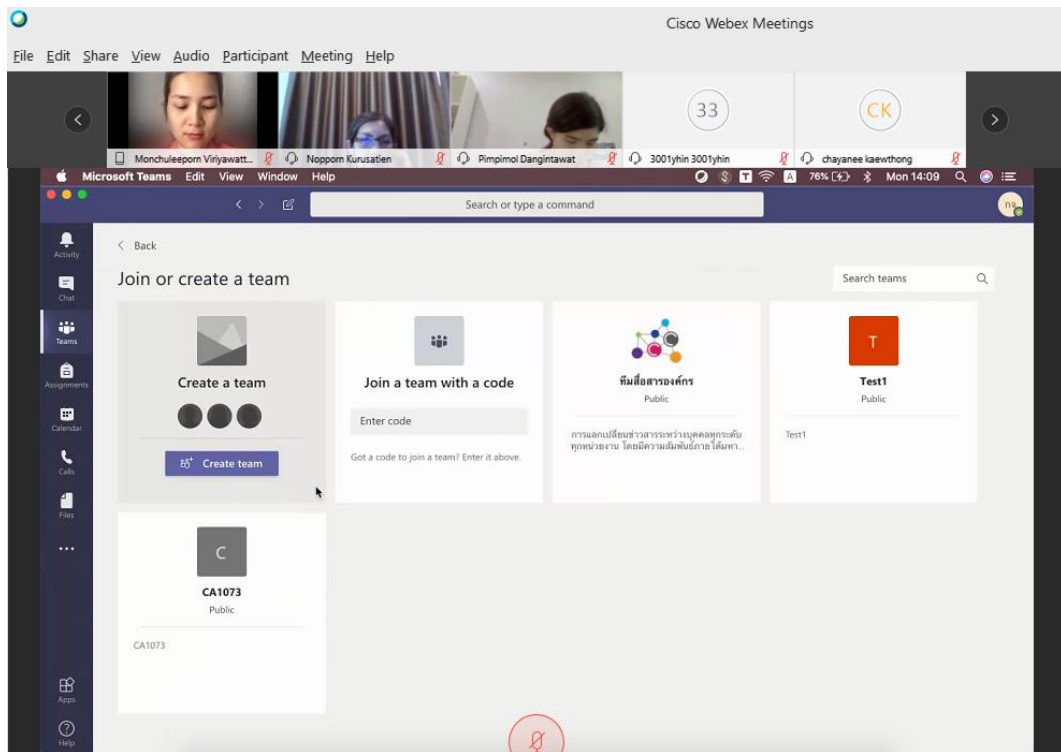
Cisco Webex Meetings

File Edit Share View Audio Participant Meeting Help

33

CK

Monchuleeporn Viriyawatt... Nopporn Kurusatien Pimpimol Dangintawat 3001yhin 3001yhin chayanee kaewthong

Microsoft Teams Edit View Window Help

76% Mon 14:09

Search or type a command

Activity

Chat

Teams

Assignments

Calendar

Calls

Files

...

Apps

Help

< Back

Join or create a team

Search teams

Create a team

Create team

Join a team with a code

Enter code

Got a code to join a team? Enter it above.

ทีมสื่อสารองค์กร

Public

การแลกเปลี่ยนข่าวสารระหว่างบุคคลทุกระดับ ทุกหน่วยงาน โดยมีความสัมพันธ์ภายใต้มหา...

T

Test1

Public

Test1

C

CA1073

Public

CA1073